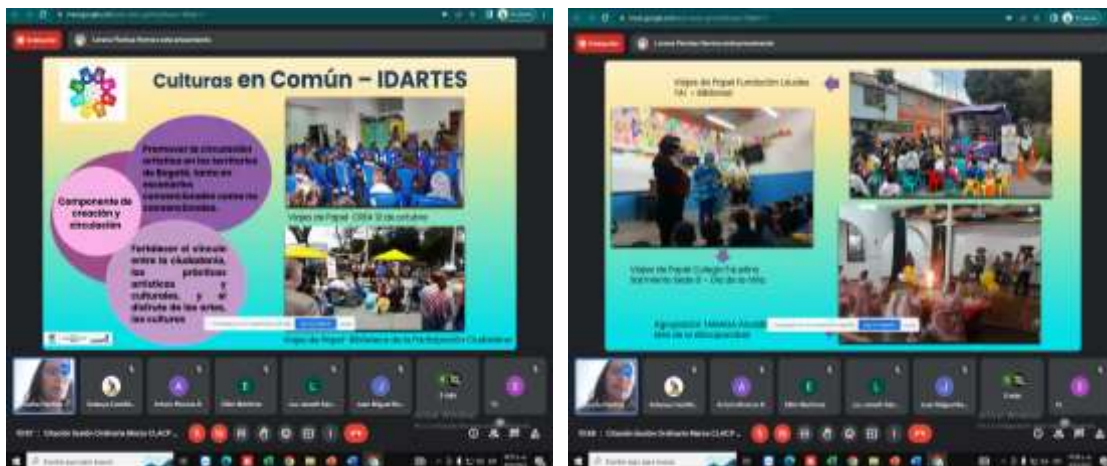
Culturas en Común – IDARTES

Componente de creación y circulación

Promover la circulación artística en los territorios de Bogotá, tanto en escenarios convencionales como no convencionales.

Fortalecer el vínculo entre la ciudadanía, las prácticas artísticas y culturales, y el disfrute de las artes, las culturas

Viajes de Papel CREA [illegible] de octubre

Viajes de Papel Biblioteca de la Participación Ciudadana

Viajes de Papel Fundación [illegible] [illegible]

Viajes de Papel Colegio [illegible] Sede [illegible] – Día de la Niñez

Agrupación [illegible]

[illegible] Citación Sesión Ordinaria Marzo CLACP...